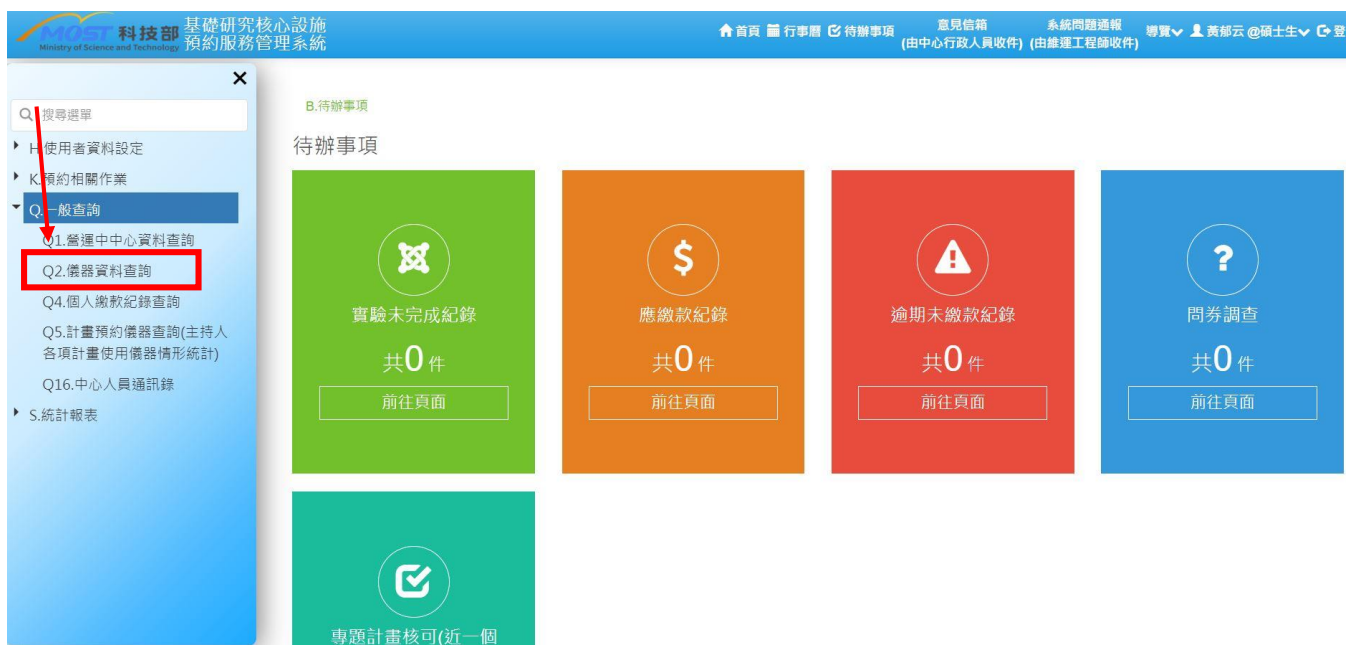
MOST 科技部 Ministry of Science and Technology 基礎研究核心設施預約服務管理系統

首頁 行事曆 待辦事項 意見信箱 (由中心行政人員收件) 系統問題通報 (由維運工程師收件) 導覽 黃郁云 @碩士生 登

×

搜尋選單

H.使用者資料設定

K.預約相關作業

Q.一般查詢

Q1.營運中中心資料查詢

Q2.儀器資料查詢

Q4.個人繳款紀錄查詢

Q5.計畫預約儀器查詢(主持人各項計畫使用儀器情形統計)

Q16.中心人員通訊錄

S.統計報表

B.待辦事項

待辦事項

實驗未完成紀錄

共0件

前往頁面

應繳款紀錄

共0件

前往頁面

逾期未繳款紀錄

共0件

前往頁面

問券調查

共0件

前往頁面

專題計畫核可(近一個